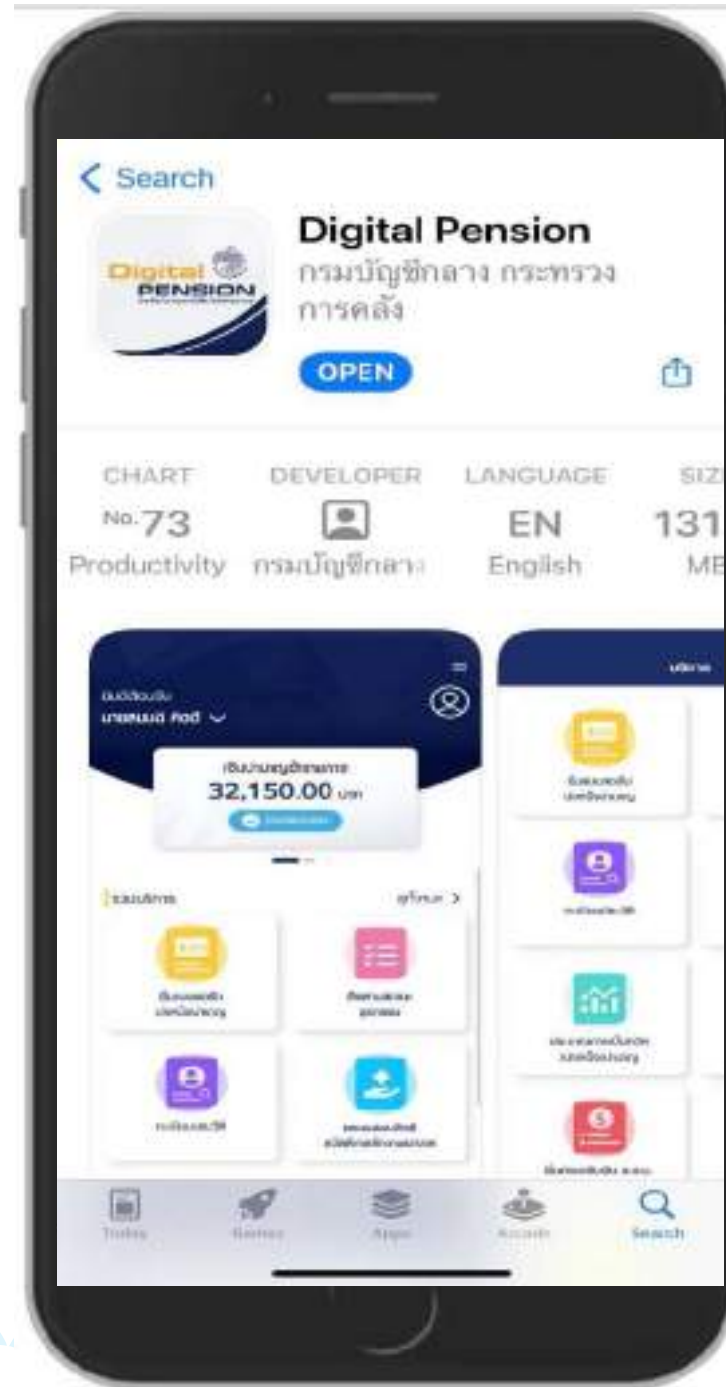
< Search

Digital PENSION

Digital Pension
กรมบัญชีกลาง กระทรวงการคลัง

OPEN

CHART
No. 73
Productivity

DEVELOPER
กรมบัญชีกลา

LANGUAGE
EN
English

SIZ
131
MB

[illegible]
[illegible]

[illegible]
32,150.00 บาท

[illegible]

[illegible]

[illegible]

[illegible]

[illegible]

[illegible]

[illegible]

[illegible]

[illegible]

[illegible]

Today
Games
Apps
Arcade
Search